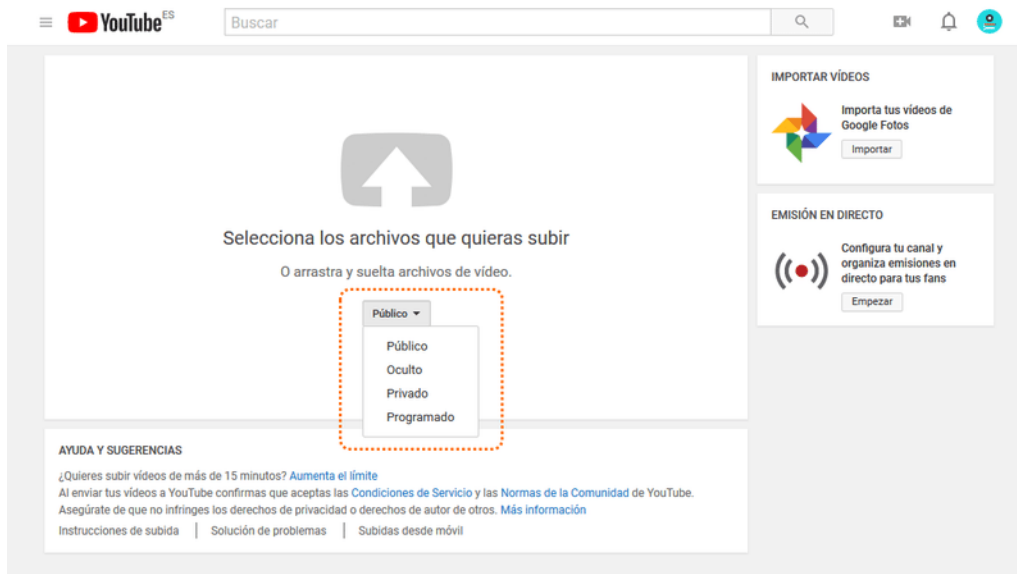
YouTube ES

Buscar

Selecciona los archivos que quieras subir

O arrastra y suelta archivos de vídeo.

Público

Público
Oculto
Privado
Programado

AYUDA Y SUGERENCIAS

¿Quieres subir vídeos de más de 15 minutos? Aumenta el límite
Al enviar tus vídeos a YouTube confirmas que aceptas las Condiciones de Servicio y las Normas de la Comunidad de YouTube.
Asegúrate de que no infringes los derechos de privacidad o derechos de autor de otros. Más información

Instrucciones de subida | Solución de problemas | Subidas desde móvil

IMPORTAR VÍDEOS

Importa tus vídeos de Google Fotos

Importar

EMISIÓN EN DIRECTO

Configura tu canal y organiza emisiones en directo para tus fans

Empezar